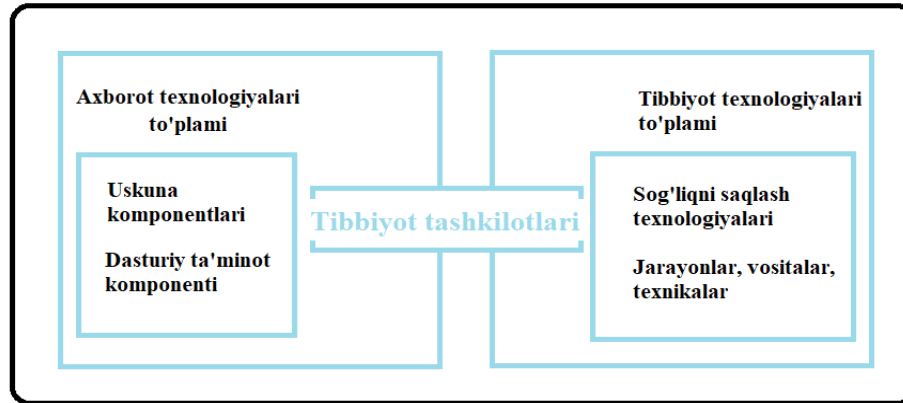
Axborot texnologiyalari to'plami

Uskuna komponentlari

Dasturiy ta'minot komponenti

Tibbiyot tashkilotlari

Tibbiyot texnologiyalari to'plami

Sog'liqni saqlash texnologiyalari

Jarayonlar, vositalar, texnikalar